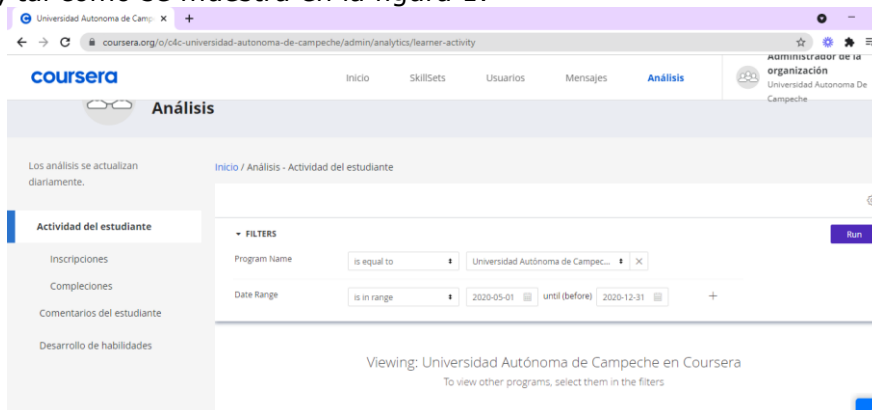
y tal como se muestra en la figura 1.

Universidad Autonoma de Camp ×
coursera.org/o/c4c-universidad-autonoma-de-campeche/admin/analytics/learner-activity

coursera
Inicio SkillSets Usuarios Mensajes Análisis
Administrador de la organización
Universidad Autonoma De Campeche

Análisis

Los análisis se actualizan diariamente.

Inicio / Análisis - Actividad del estudiante

Actividad del estudiante
Inscripciones
Compleciones
Comentarios del estudiante
Desarrollo de habilidades

FILTERS
Run

Program Name | is equal to | Universidad Autónoma de Campec...
Date Range | is in range | 2020-05-01 | until (before) | 2020-12-31 | +

Viewing: Universidad Autónoma de Campeche en Coursera
To view other programs, select them in the filters